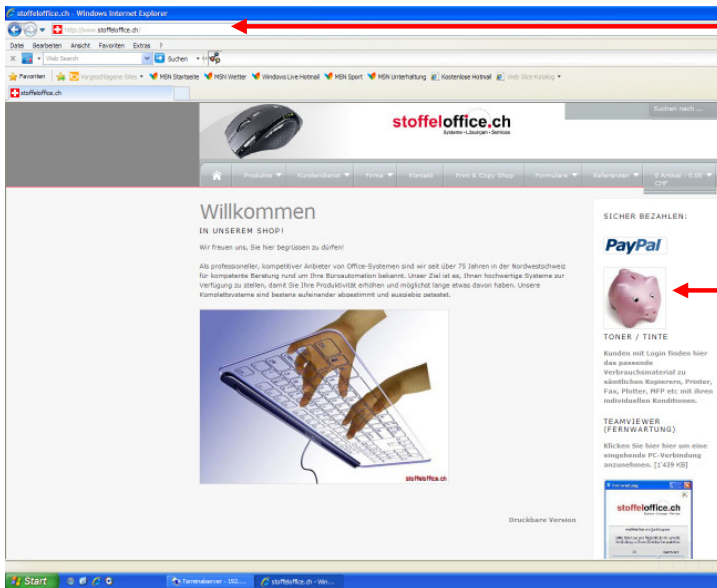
stoffeloffice.ch - Windows Internet Explorer

http://www.stoffeloffice.ch/

Datei Bearbeiten Ansicht Favoriten Extras ?

Web Search Suchen

Favoriten Vorgeschlagene Sites MSN Startseite MSN Wetter Windows Live Hotmail MSN Sport MSN Unterhaltung Kostenlose Hotmail Web Slice-Katalog

stoffeloffice.ch

Suchen nach ...

stoffeloffice.ch
Systeme • Lösungen • Service

Produkte Kundendienst Firma Kontakt Print & Copy Shop Formulare Referenzen 0 Artikel - 0.00 CHF

Willkommen

IN UNSEREM SHOP!

Wir freuen uns, Sie hier begrüssen zu dürfen!

Als professioneller, kompetitiver Anbieter von Office-Systemen sind wir seit über 75 Jahren in der Nordwestschweiz für kompetente Beratung rund um Ihre Büroautomation bekannt. Unser Ziel ist es, Ihnen hochwertige Systeme zur Verfügung zu stellen, damit Sie Ihre Produktivität erhöhen und möglichst lange etwas davon haben. Unsere Komplettsysteme sind bestens aufeinander abgestimmt und ausgebig getestet.

stoffeloffice.ch

Druckbare Version

SICHER BEZAHLEN:

PayPal

TONER / TINTE

Kunden mit Login finden hier das passende Verbrauchsmaterial zu sämtlichen Kopierern, Printer, Fax, Plotter, MFP etc mit ihren individuellen Konditionen.

TEAMVIEWER (FERNWARTUNG)

Klicken Sie hier hier um eine eingehende PC-Verbindung anzunehmen. [1'439 KB]

stoffeloffice.ch

Start Terminalserver - 192.... stoffeloffice.ch - Win...